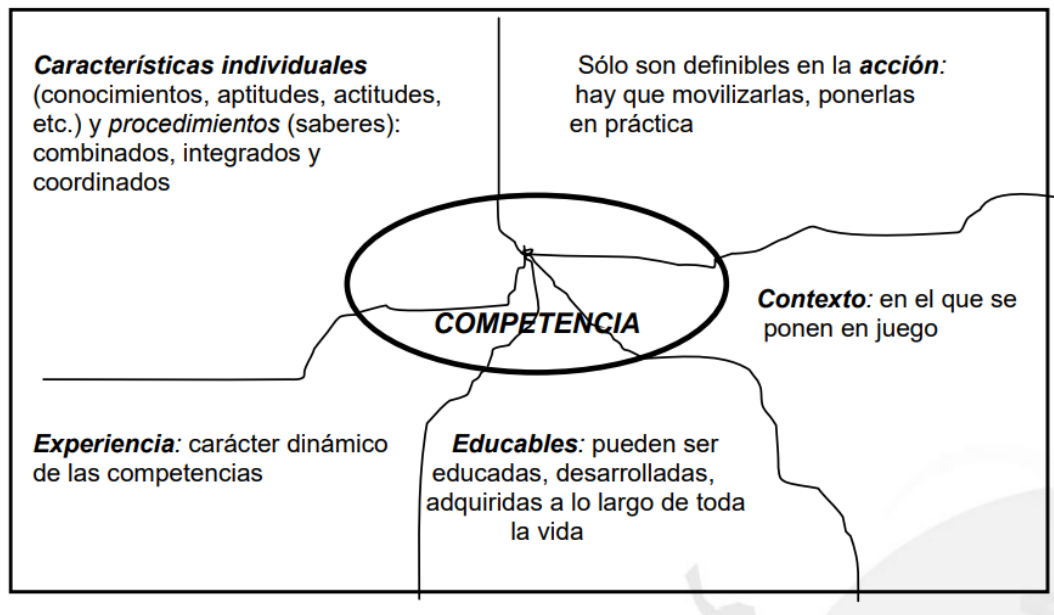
Características individuales (conocimientos, aptitudes, actitudes, etc.) y procedimientos (saberes): combinados, integrados y coordinados

Sólo son definibles en la acción: hay que movilizarlas, ponerlas en práctica

COMPETENCIA

Contexto: en el que se ponen en juego

Experiencia: carácter dinámico de las competencias

Educables: pueden ser educadas, desarrolladas, adquiridas a lo largo de toda la vida